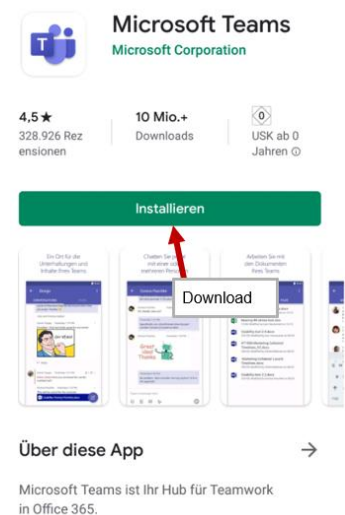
Microsoft Teams
Microsoft Corporation

4,5 ★
328.926 Rezensionen

10 Mio.+
Downloads

0
USK ab 0 Jahren ⓘ

Installieren

Ein Ort für die Unterhaltungen und Inhalte Ihres Teams

Chatten Sie mit einer oder mehreren Personen

Arbeiten Sie mit den Dokumenten Ihres Teams

Download

Über diese App

Microsoft Teams ist Ihr Hub für Teamwork in Office 365.